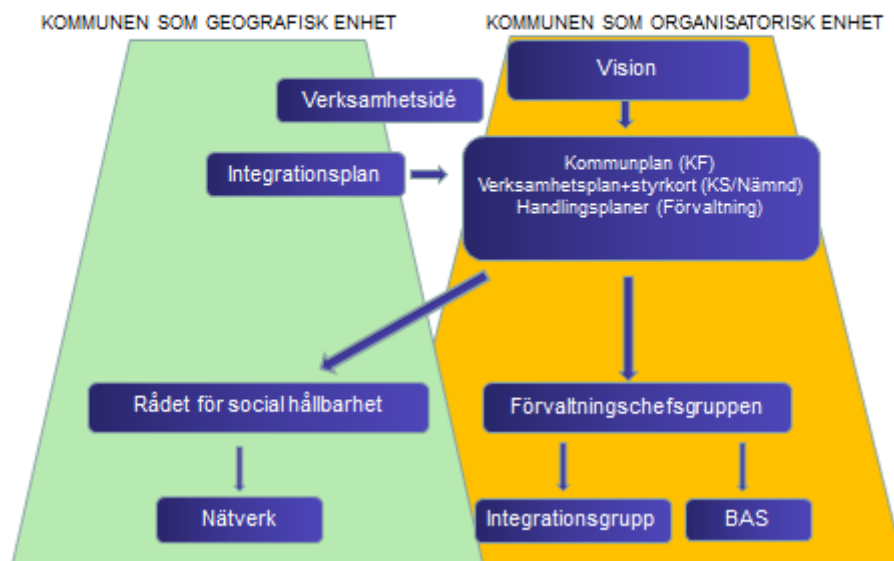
KOMMUNEN SOM GEOGRAFISK ENHET

KOMMUNEN SOM ORGANISATORISK ENHET

Vision

Verksamhetsidé

Integrationsplan

Kommunplan (KF)
Verksamhetsplan+styrkort (KS/Nämnd)
Handlingsplaner (Förvaltning)

Rådet för social hållbarhet

Förvaltningschefsgruppen

Nätverk

Integrationsgrupp

BAS